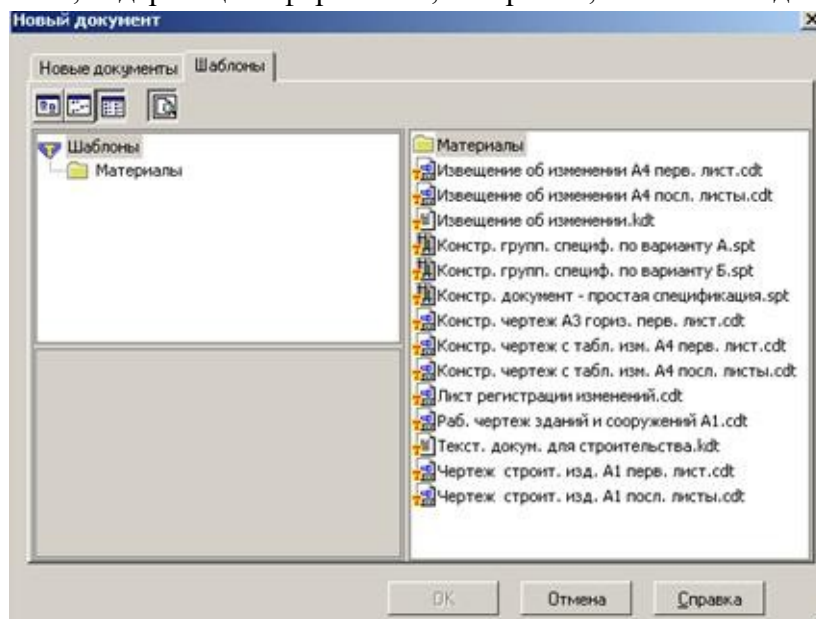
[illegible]

Новый документ

Новые документы Шаблоны

Шаблоны
Материалы

Материалы
Извещение об изменении А4 перв. лист.cdt
Извещение об изменении А4 посл. листы.cdt
Извещение об изменении.kdt
Констр. групп. специф. по варианту А.spt
Констр. групп. специф. по варианту Б.spt
Констр. документ - простая спецификация.spt
Констр. чертеж А3 гориз. перв. лист.cdt
Констр. чертеж с табл. изм. А4 перв. лист.cdt
Констр. чертеж с табл. изм. А4 посл. листы.cdt
Лист регистрации изменений.cdt
Раб. чертеж зданий и сооружений А1.cdt
Текст. докум. для строительства.kdt
Чертеж строит. изд. А1 перв. лист.cdt
Чертеж строит. изд. А1 посл. листы.cdt

OK Отмена Справка